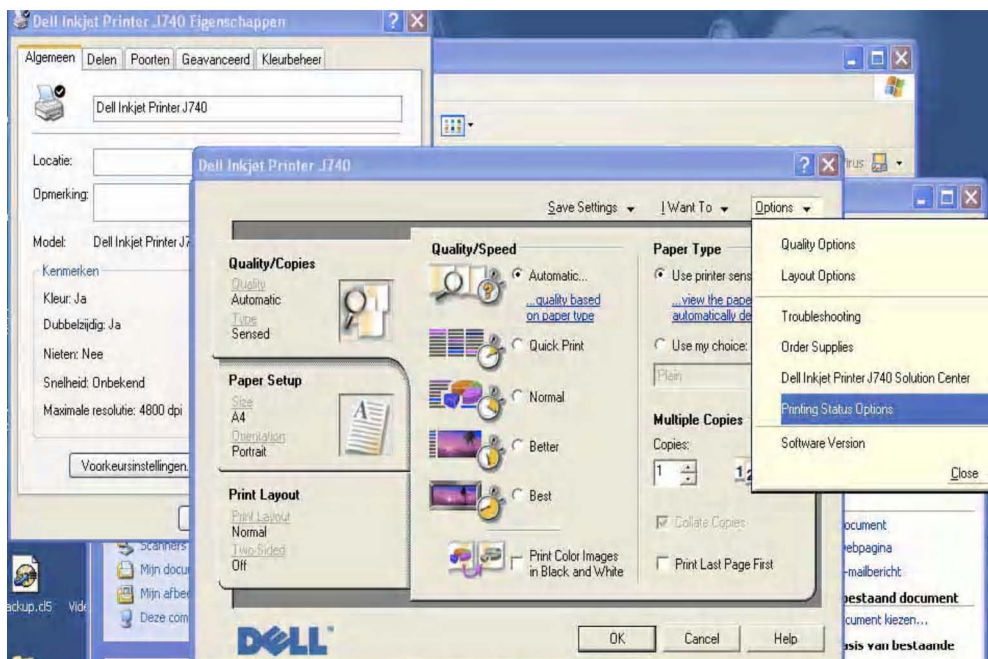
Dell Inkjet Printer J740 Eigenschappen

Algemeen | Delen | Poorten | Geavanceerd | Kleurbeheer

Dell Inkjet Printer J740

Locatie:

Opmerking:

Model: Dell Inkjet Printer J7

Kenmerken

Kleur: Ja

Dubbelzijdig: Ja

Nieten: Nee

Snelheid: Onbekend

Maximale resolutie: 4800 dpi

Voorkeursinstellingen.

Dell Inkjet Printer J740

Save Settings | I Want To | Options

Quality/Copies
Quality
Automatic
Type
Sensed

Paper Setup
Size
A4
Orientation
Portrait

Print Layout
Print Layout
Normal
Two-Sided
Off

Quality/Speed

Automatic...
...quality based on paper type

Quick Print

Normal

Better

Best

Print Color Images in Black and White

Paper Type

Use printer sens
...view the pape automatically de

Use my choice:

Plain

Multiple Copies

Copies:
1

Collate Copies

Print Last Page First

OK | Cancel | Help

DELL

Quality Options
Layout Options
Troubleshooting
Order Supplies
Dell Inkjet Printer J740 Solution Center
Printing Status Options
Software Version
Close

Scanners
Mijn docu
Mijn afbe
Deze com

ackup.cl5 Vide

ocument
ebpagina
-mailbericht
bestaand document
cument kiezen...
asis van bestaande

irus